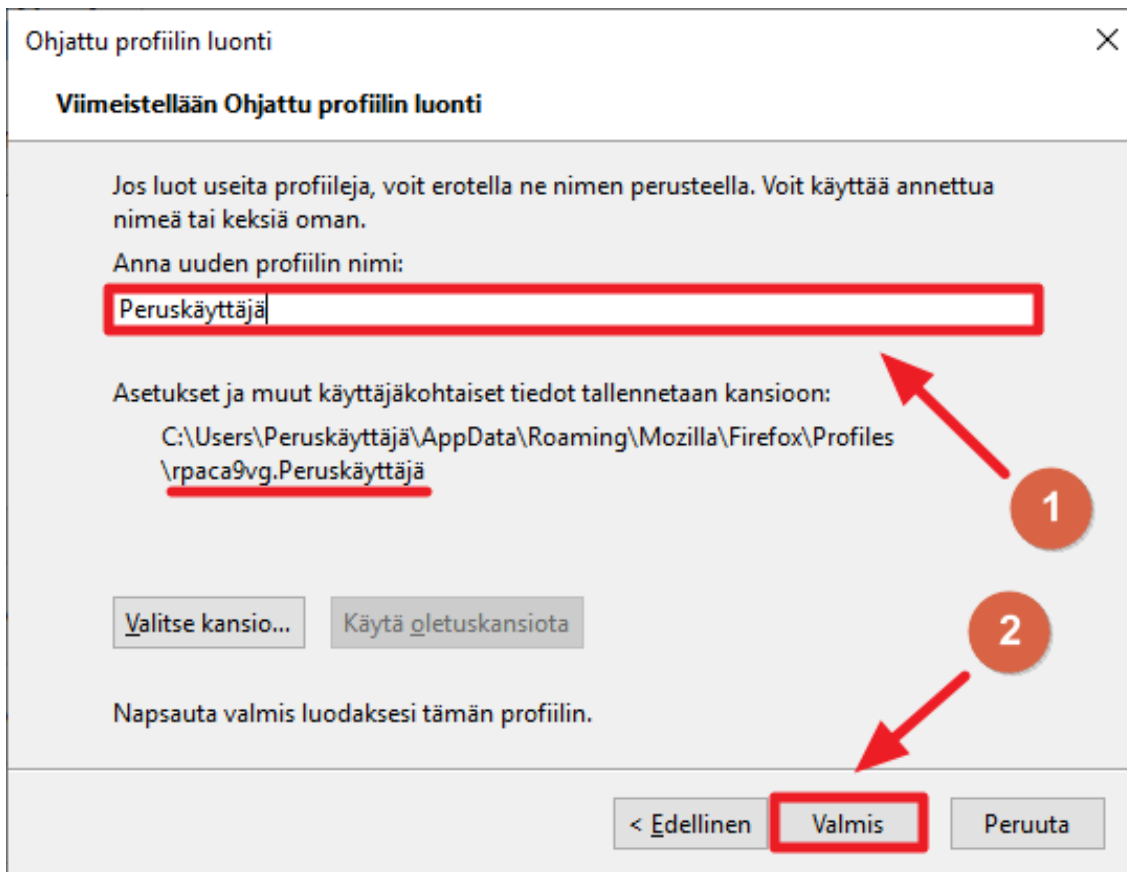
Ohjattu profiilin luonti

Viimeistellään Ohjattu profiilin luonti

Jos luot useita profiileja, voit erotella ne nimen perusteella. Voit käyttää annettua nimeä tai keksiä oman.

Anna uuden profiilin nimi:

Peruskäyttäjä

Asetukset ja muut käyttäjäkohtaiset tiedot tallennetaan kansioon:

C:\Users\Peruskäyttäjä\AppData\Roaming\Mozilla\Firefox\Profiles \rpaca9vg.Peruskäyttäjä

1

2

Valitse kansio...

Käytä oletuskansiota

Napsauta valmis luodaksesi tämän profiilin.

< Edellinen

Valmis

Peruuta